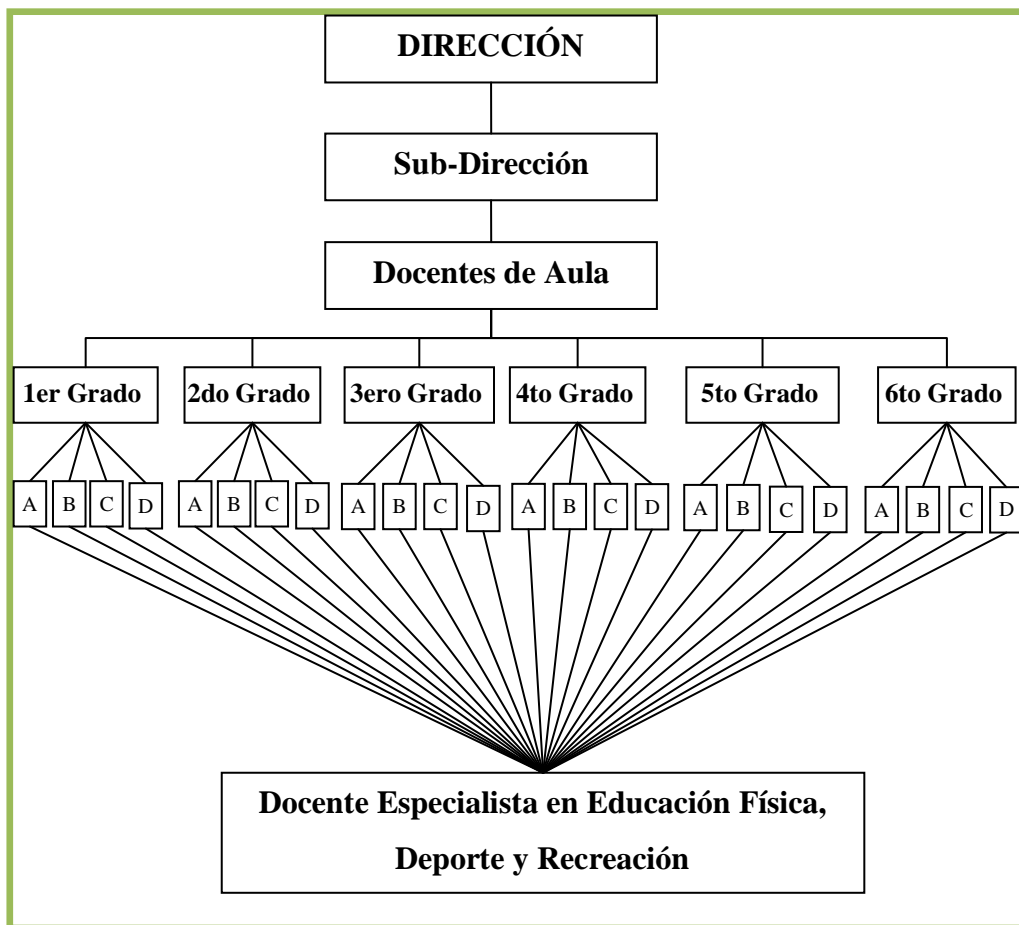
DIRECCIÓN

Sub-Dirección

Docentes de Aula

1er Grado
A B C D

2do Grado
A B C D

3ero Grado
A B C D

4to Grado
A B C D

5to Grado
A B C D

6to Grado
A B C D

Docente Especialista en Educación Física, Deporte y Recreación